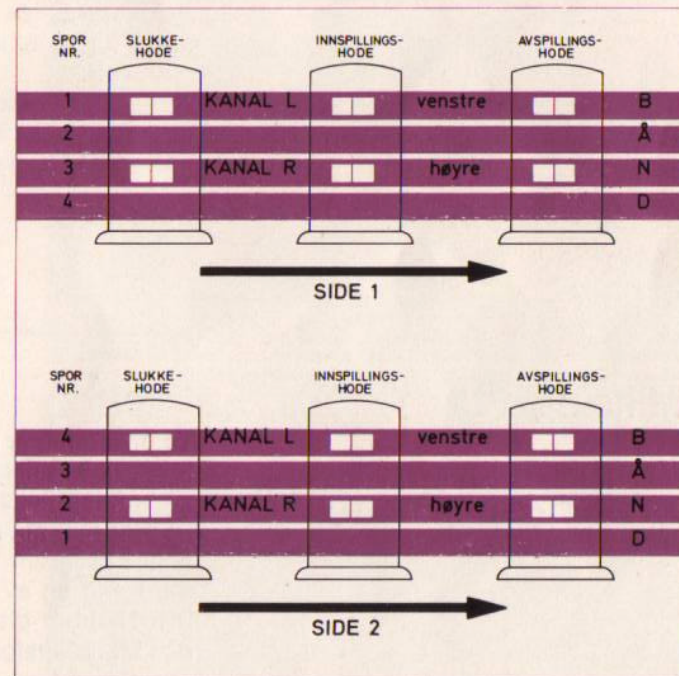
SPOR NR.
SLUKKE-HODE
INNSPILLINGS-HODE
AVSPILLINGS-HODE

1 KANAL L venstre B
2 Å
3 KANAL R høyre N
4 D

SIDE 1

SPOR NR.
SLUKKE-HODE
INNSPILLINGS-HODE
AVSPILLINGS-HODE

4 KANAL L venstre B
3 Å
2 KANAL R høyre N
1 D

SIDE 2